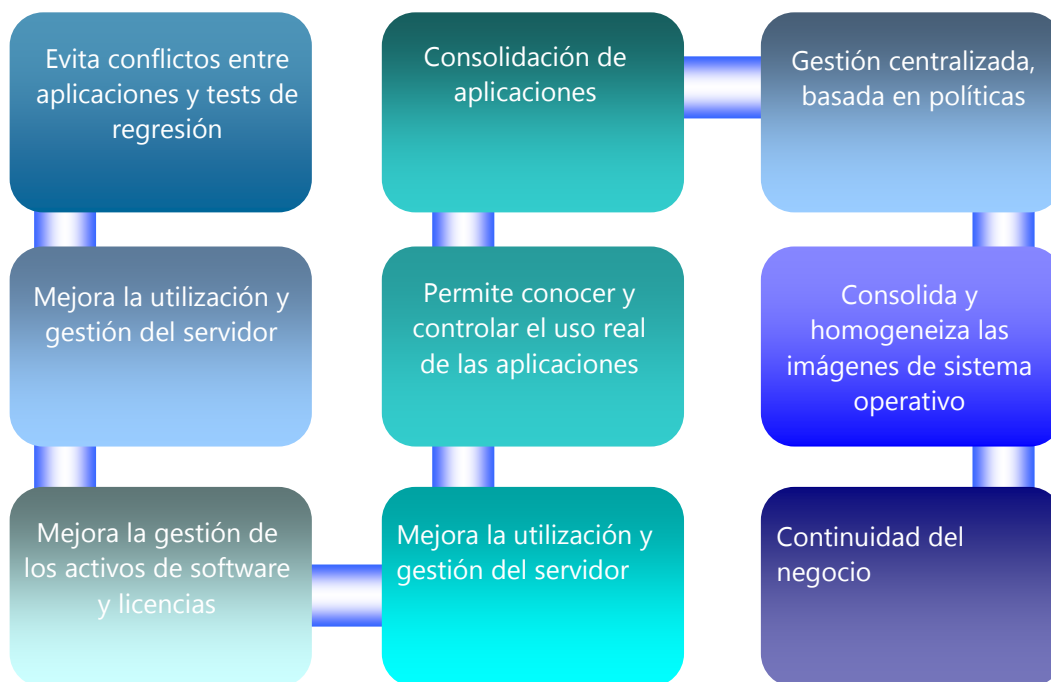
Evita conflictos entre aplicaciones y tests de regresión

Consolidación de aplicaciones

Gestión centralizada, basada en políticas

Mejora la utilización y gestión del servidor

Permite conocer y controlar el uso real de las aplicaciones

Consolida y homogeneiza las imágenes de sistema operativo

Mejora la gestión de los activos de software y licencias

Mejora la utilización y gestión del servidor

Continuidad del negocio